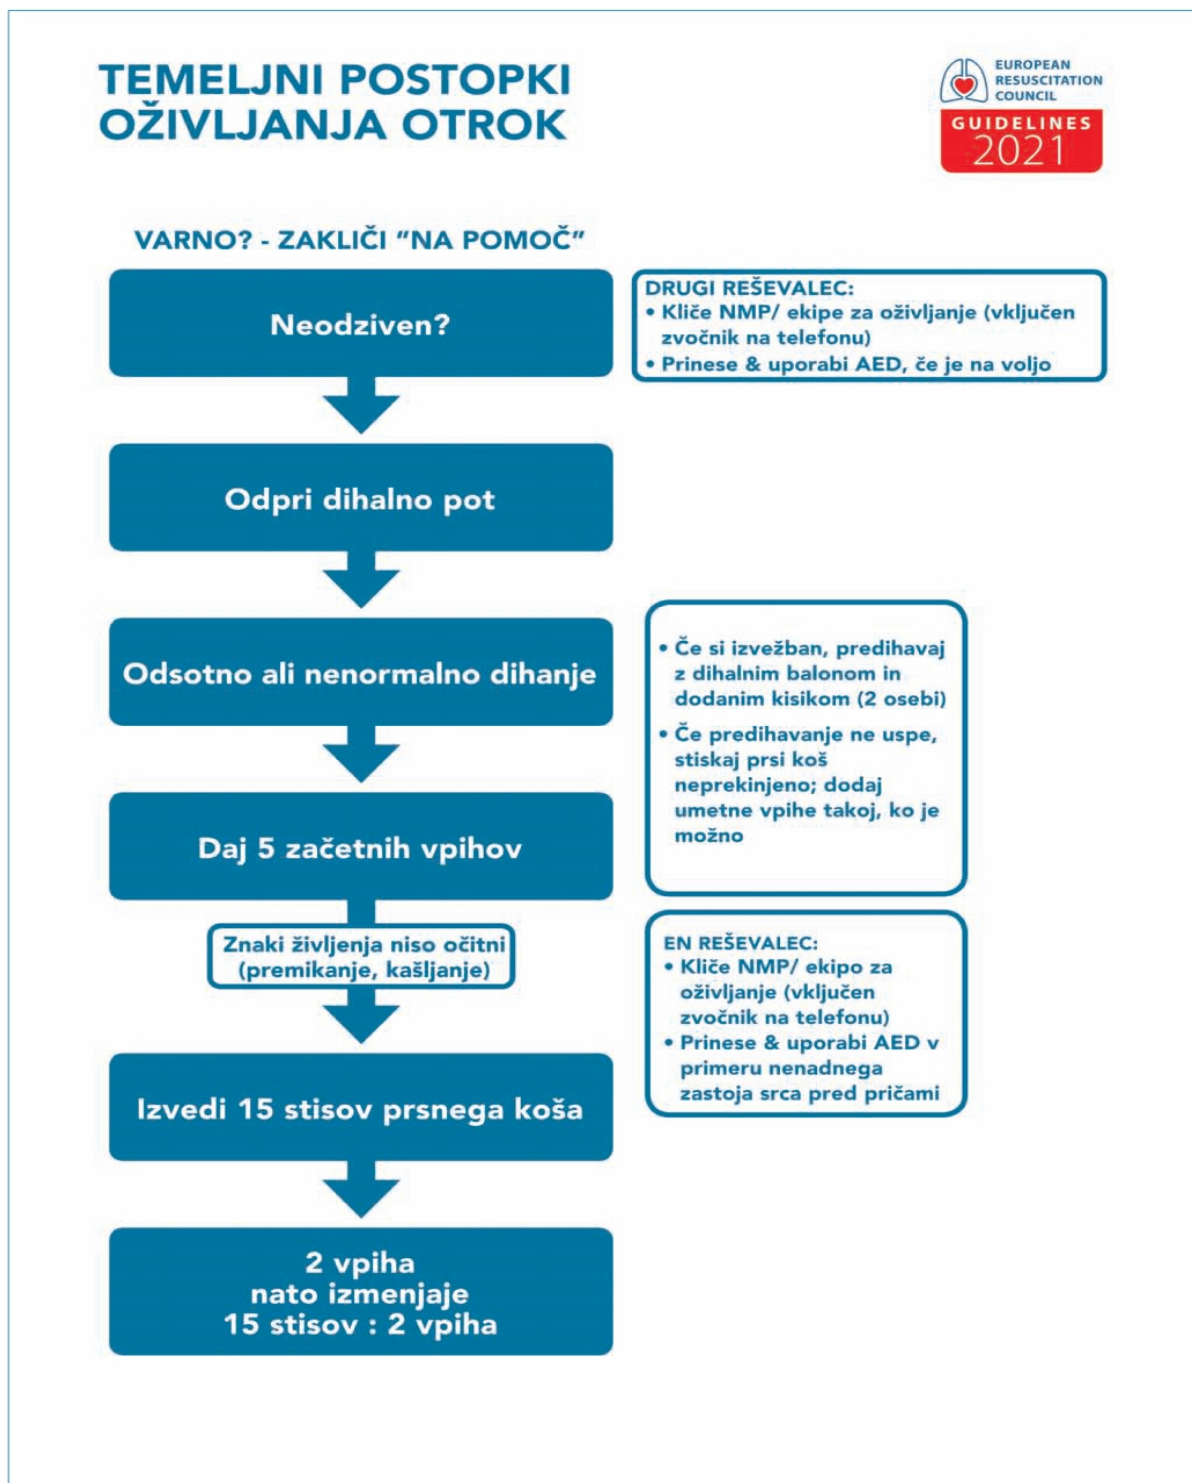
TEMELJNI POSTOPKI OŽIVLJANJA OTROK

EUROPEAN RESUSCITATION COUNCIL
GUIDELINES 2021

VARNO? - ZAKLIČI "NA POMOČ"

Neodziven?

DRUGI REŠEVALEC:
• Kliče NMP/ ekipe za oživljanje (vključen zvočnik na telefonu)
• Prinese & uporabi AED, če je na voljo

Odpri dihalno pot

Odsotno ali nenormalno dihanje

• Če si izvežban, predihavaj z dihalnim balonom in dodanim kisikom (2 osebi)
• Če predihavanje ne uspe, stiskaj prsi koš neprekinjeno; dodaj umetne vpihe takoj, ko je možno

Daj 5 začetnih vpihov

Znaki življenja niso očitni (premikanje, kašljanje)

EN REŠEVALEC:
• Kliče NMP/ ekipo za oživljanje (vključen zvočnik na telefonu)
• Prinese & uporabi AED v primeru nenadnega zastoja srca pred pričami

Izvedi 15 stisov prsnega koša

2 vpiha
nato izmenjaje
15 stisov : 2 vpiha